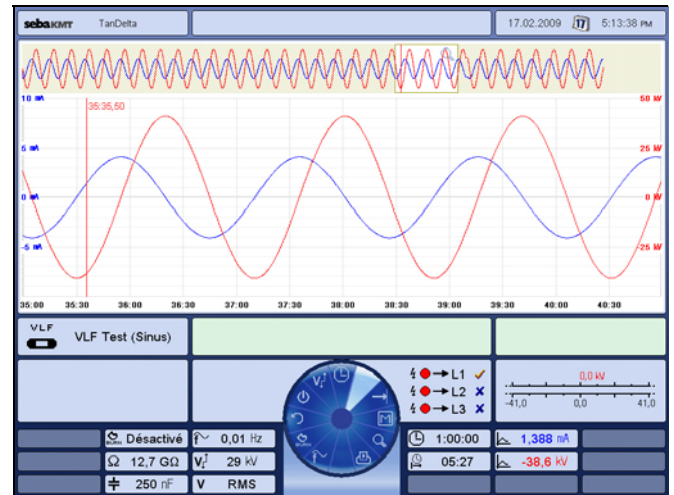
sebaKMT TanDelta

17.02.2009 17 5:13:38 PM

10 mA
5 mA
0 mA
-5 mA

35:35,50

50 kV
25 kV
0 kV
-25 kV

35:00 35:30 36:00 36:30 37:00 37:30 38:00 38:30 39:00 39:30 40:00 40:30

VLF
VLF Test (Sinus)

→ L1 ✓
→ L2 ✕
→ L3 ✕

0,0 kV
-41,0 0,0 41,0

Désactivé
0,01 Hz
1:00:00
1,388 mA
12,7 GΩ
29 kV
05:27
-38,6 kV
250 nF
V RMS